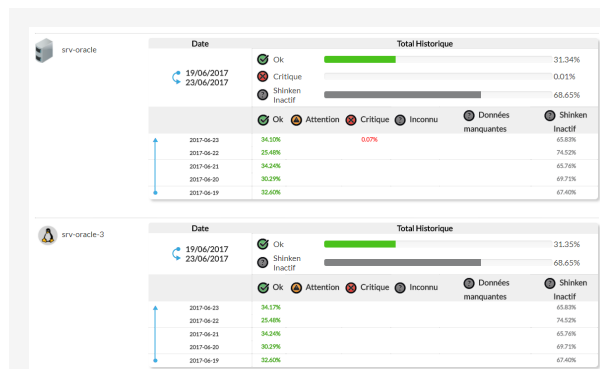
srv-oracle

| Date | Total Historique |
|---|---|
| 19/06/2017 23/06/2017 | Ok 31.34% |
| | Critique 0.01% |
| | Shinken Inactif 68.65% |

| | Ok | Attention | Critique | Inconnu | Données manquantes | Shinken Inactif |
|---|---|---|---|---|---|---|
| 2017-06-23 | 34.10% | | 0.07% | | | 65.83% |
| 2017-06-22 | 25.48% | | | | | 74.52% |
| 2017-06-21 | 34.24% | | | | | 65.76% |
| 2017-06-20 | 30.29% | | | | | 69.71% |
| 2017-06-19 | 32.60% | | | | | 67.40% |

srv-oracle-3

| Date | Total Historique |
|---|---|
| 19/06/2017 23/06/2017 | Ok 31.35% |
| | Shinken Inactif 68.65% |

| | Ok | Attention | Critique | Inconnu | Données manquantes | Shinken Inactif |
|---|---|---|---|---|---|---|
| 2017-06-23 | 34.17% | | | | | 65.83% |
| 2017-06-22 | 25.48% | | | | | 74.52% |
| 2017-06-21 | 34.24% | | | | | 65.76% |
| 2017-06-20 | 30.29% | | | | | 69.71% |
| 2017-06-19 | 32.60% | | | | | 67.40% |